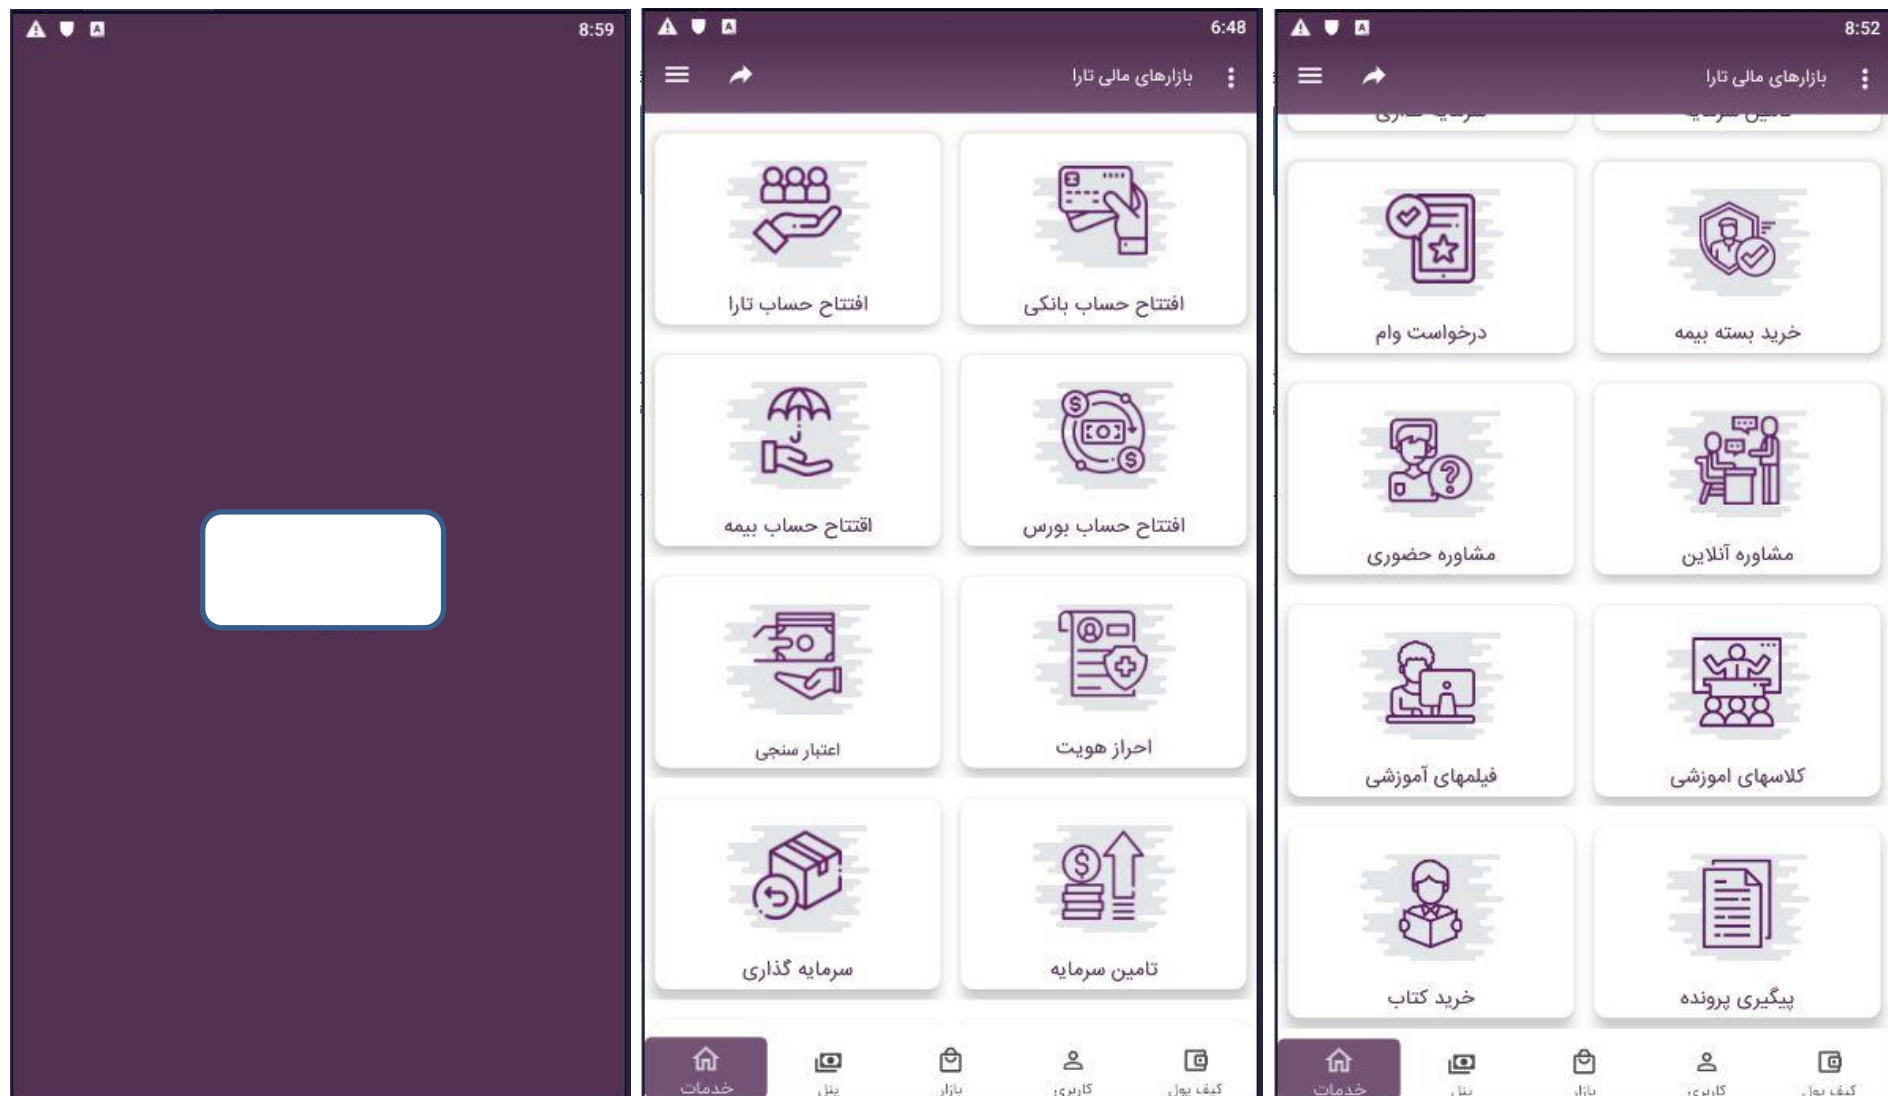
8:59

6:48

بازارهای مالی تارا

افتتاح حساب بانکی
افتتاح حساب تارا
افتتاح حساب بورس
افتتاح حساب بیمه
احراز هویت
اعتبار سنجی
تامین سرمایه
سرمایه گذاری

خدمات
پنل
بازار
کاربری
کیف پول

8:52

بازارهای مالی تارا

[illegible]
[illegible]

خرید بسته بیمه
درخواست وام
مشاوره آنلاین
مشاوره حضوری
کلاسهای اموزشی
فیلمهای آموزشی
پیگیری پرونده
خرید کتاب

خدمات
پنل
بازار
کاربری
کیف پول